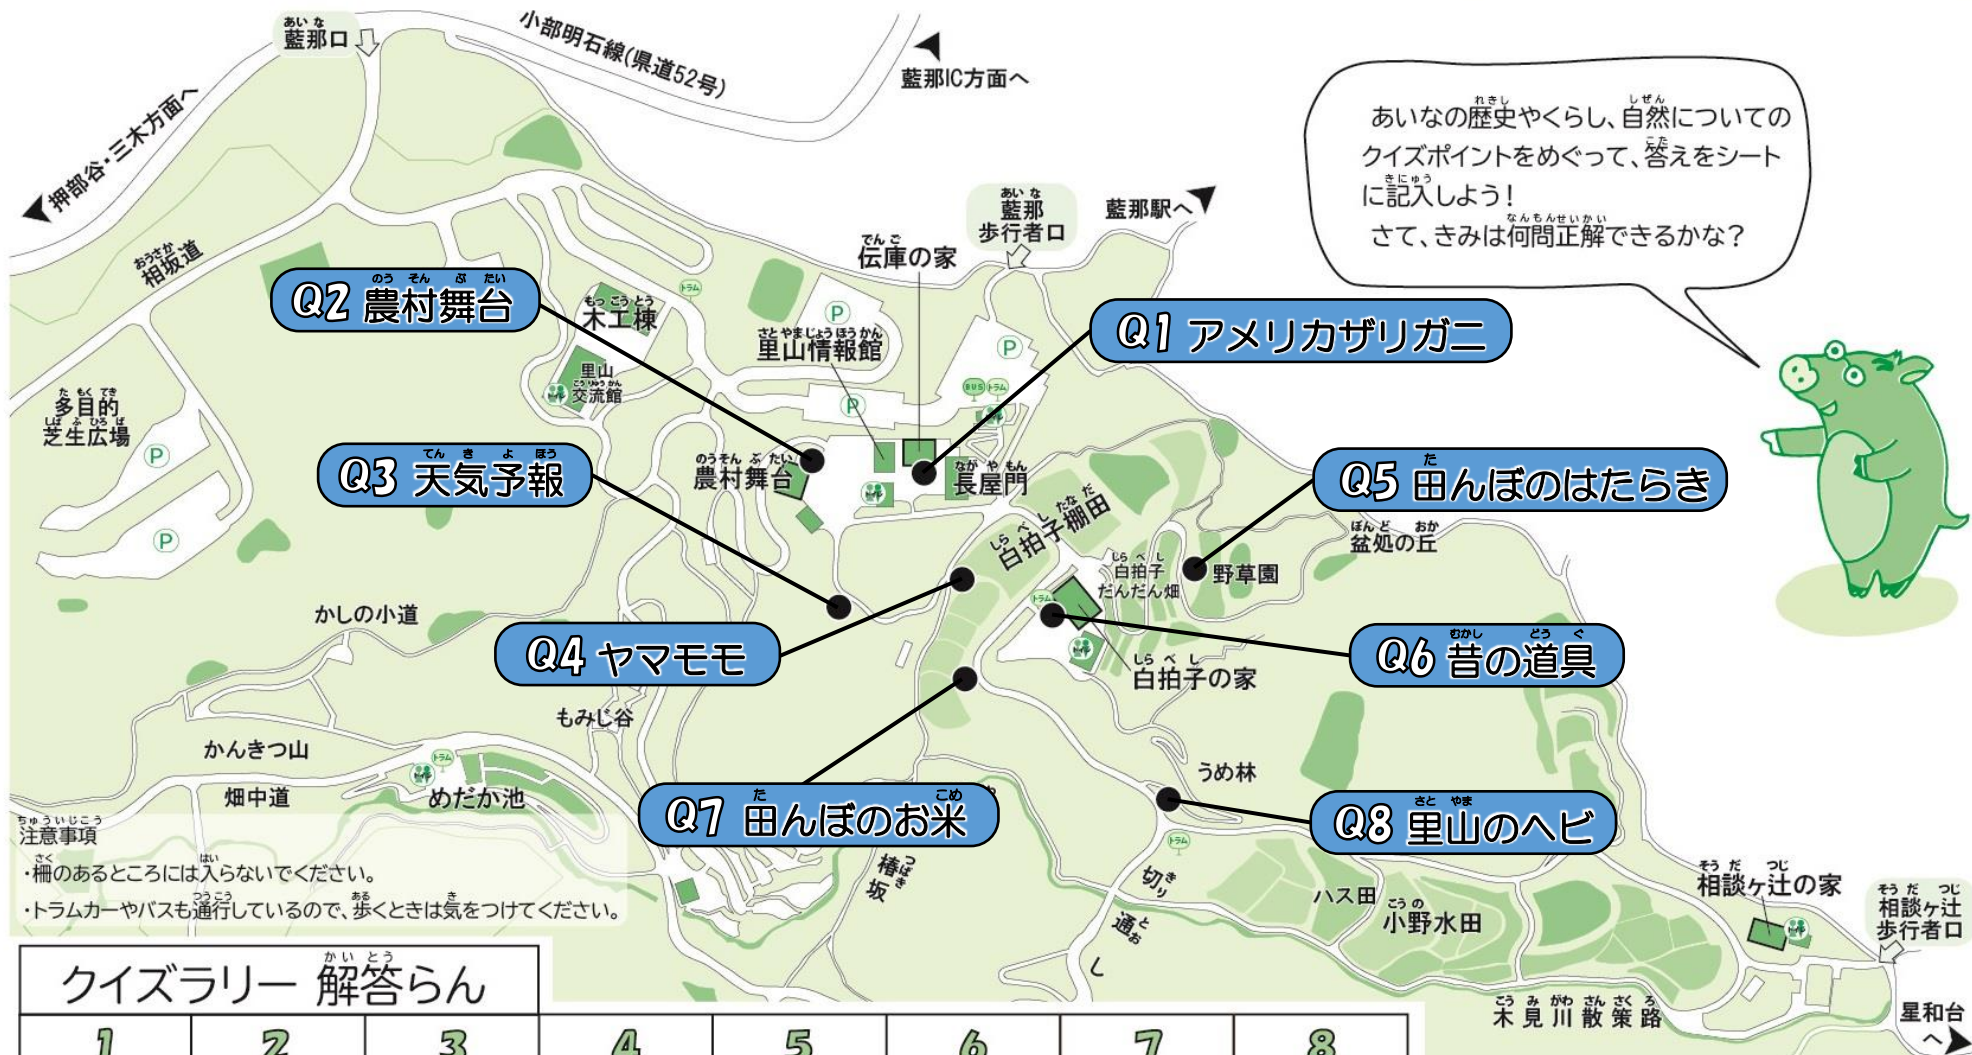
藍那口

小部明石線(県道52号)

藍那IC方面へ

押部谷・三木方面へ

あいなの歴史やくらし、自然についてのクイズポイントをめぐって、答えをシートに記入しよう!
さて、きみは何問正解できるかな?

相坂道

藍那歩行者口

藍那駅へ

伝庫の家

Q2 農村舞台

木工棟

里山情報館

Q1 アメリカザリガニ

里山交流館

多目的芝生広場

農村舞台

長屋門

Q3 天気予報

Q5 田んぼのはたらき

白拍子棚田

盆処の丘

白拍子だんだん畑

野草園

かしの小道

Q4 ヤマモモ

Q6 昔の道具

白拍子の家

もみじ谷

かんきつ山

うめ林

畑中道

めだか池

Q7 田んぼのお米

Q8 里山のヘビ

注意事項
・柵のあるところには入らないでください。
・トラムカーやバスも通行しているので、歩くときは気をつけてください。

椿坂

切り通し

ハス田

小野水田

相談ヶ辻の家

相談ヶ辻歩行者口

木見川散策路

星和台へ

クイズラリー 解答らん

| 1 | 2 | 3 | 4 | 5 | 6 | 7 | 8 |
|---|---|---|---|---|---|---|---|